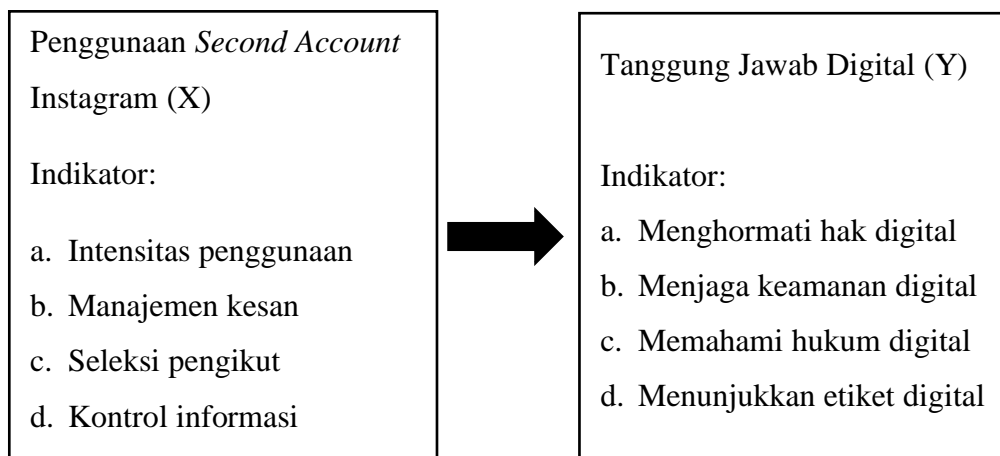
Penggunaan *Second Account* Instagram (X)

Indikator:

a. Intensitas penggunaan
b. Manajemen kesan
c. Seleksi pengikut
d. Kontrol informasi

Tanggung Jawab Digital (Y)

Indikator:

a. Menghormati hak digital
b. Menjaga keamanan digital
c. Memahami hukum digital
d. Menunjukkan etiket digital